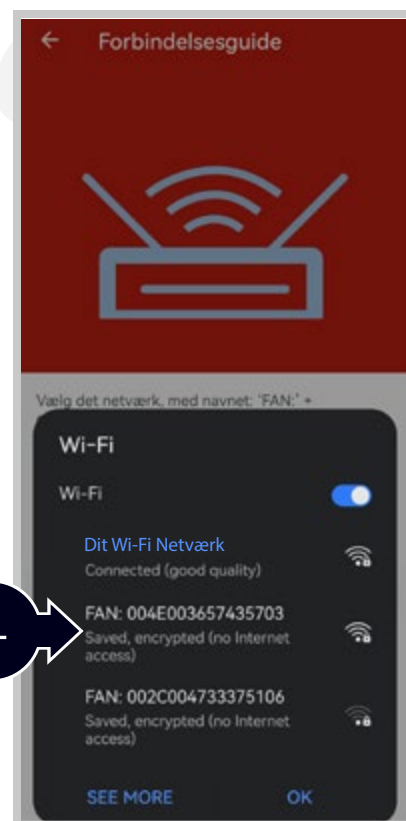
Forbindelsesguide

Vælg det netværk, med navnet: 'FAN:' +

Wi-Fi

Wi-Fi

Dit Wi-Fi Netværk
Connected (good quality)

FAN: 004E003657435703
Saved, encrypted (no Internet access)

FAN: 002C004733375106
Saved, encrypted (no Internet access)

SEE MORE

OK